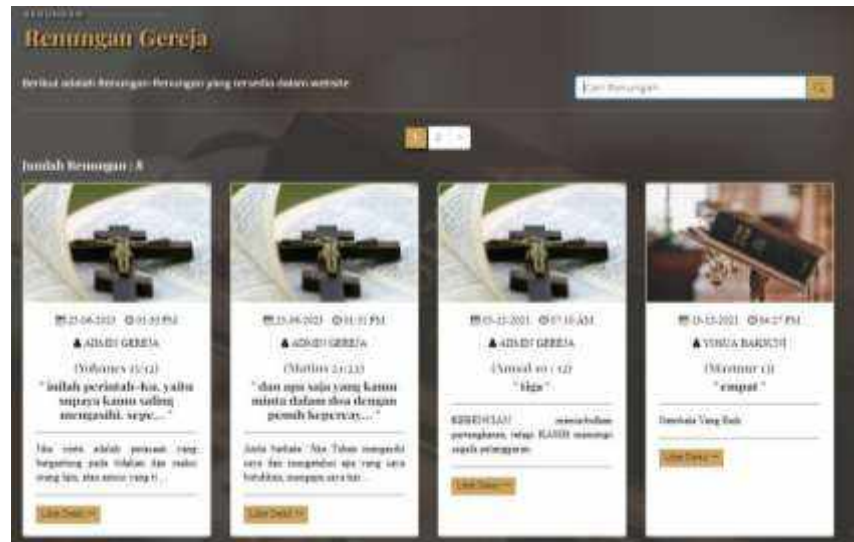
Renungan Gereja

Berikut adalah Renungan-Renungan yang tersedia dalam website

Cari Renungan

1 2 »

Jumlah Renungan : 8

22-06-2023 01:35 PM
ADMIN GEREJA
(Yohanes 15:12)
" Inilah perintah-Ku, yaitu supaya kamu saling mengasihi, sepe... "
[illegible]
Lihat Detail >>

22-06-2023 01:31 PM
ADMIN GEREJA
(Matius 21:22)
" dan apa saja yang kamu minta dalam doa dengan penuh kepercay... "
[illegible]
Lihat Detail >>

07-12-2021 07:10 AM
ADMIN GEREJA
(Amsal 10 : 12)
" tiga "
KEBENCIAN menimbulkan pertengkaran, tetapi KASIH menutupi segala pelanggaran.
Lihat Detail >>

15-12-2021 04:27 PM
YOSUA BAKKHI
(Matius 13)
" empat "
Renungan Yang Baik
Lihat Detail >>